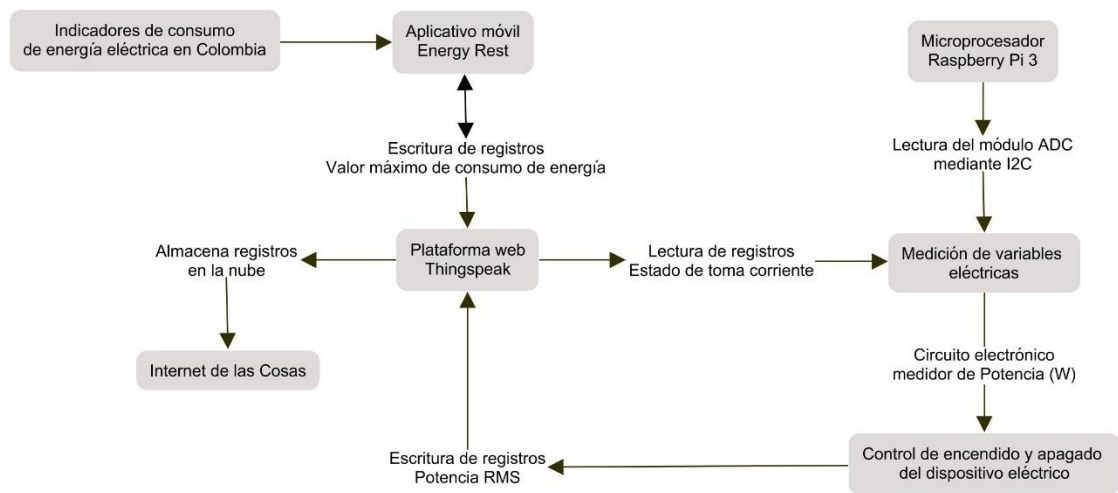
Indicadores de consumo de energía eléctrica en Colombia

Aplicativo móvil Energy Rest

Microprocesador Raspberry Pi 3

Escritura de registros
Valor máximo de consumo de energía

Lectura del módulo ADC mediante I2C

Almacena registros en la nube

Plataforma web Thingspeak

Lectura de registros
Estado de toma corriente

Medición de variables eléctricas

Internet de las Cosas

Circuito electrónico medidor de Potencia (W)

Escritura de registros
Potencia RMS

Control de encendido y apagado del dispositivo eléctrico